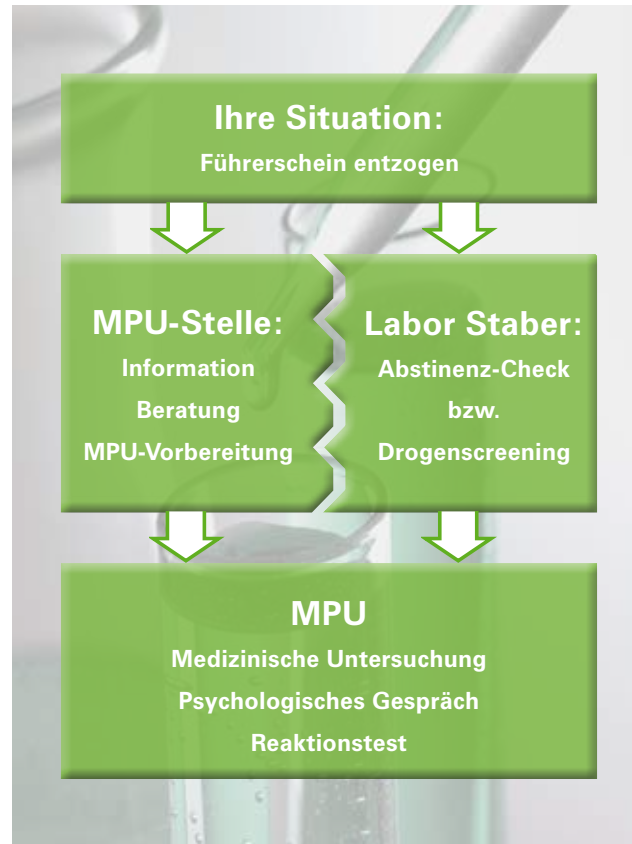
Ihre Situation:

Führerschein entzogen

MPU-Stelle:

Information

Beratung

MPU-Vorbereitung

Labor Staber:

Abstinenz-Check

bzw.

Drogenscreening

MPU

Medizinische Untersuchung

Psychologisches Gespräch

Reaktionstest